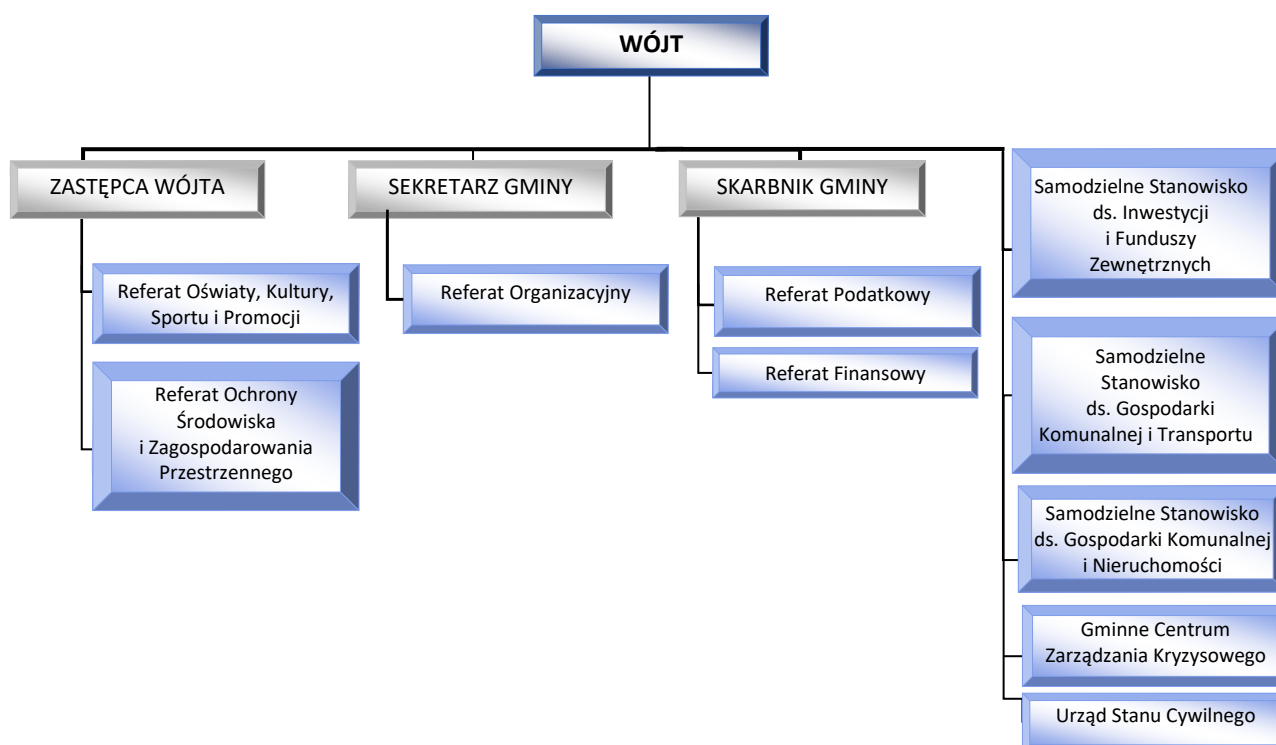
WÓJT

ZASTĘPCA WÓJTA

Referat Oświaty, Kultury, Sportu i Promocji

Referat Ochrony Środowiska i Zagospodarowania Przestrzennego

SEKRETARZ GMINY

Referat Organizacyjny

SKARBNIK GMINY

Referat Podatkowy

Referat Finansowy

Samodzielne Stanowisko ds. Inwestycji i Funduszy Zewnętrznych

Samodzielne Stanowisko ds. Gospodarki Komunalnej i Transportu

Samodzielne Stanowisko ds. Gospodarki Komunalnej i Nieruchomości

Gminne Centrum Zarządzania Kryzysowego

Urząd Stanu Cywilnego